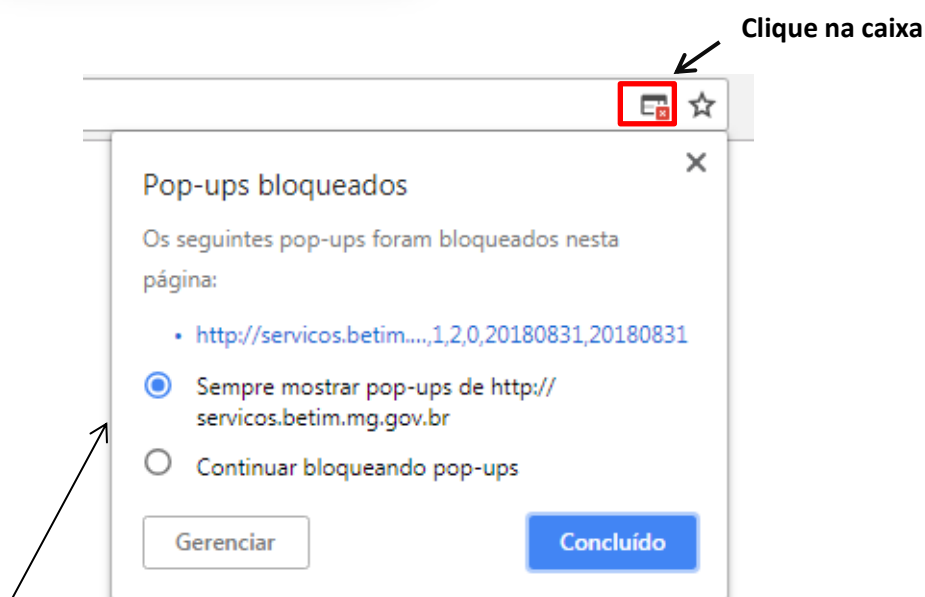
Clique na caixa

Pop-ups bloqueados

Os seguintes pop-ups foram bloqueados nesta página:

• http://servicos.betim....,1,2,0,20180831,20180831

Sempre mostrar pop-ups de http://servicos.betim.mg.gov.br

Continuar bloqueando pop-ups

Gerenciar

Concluído